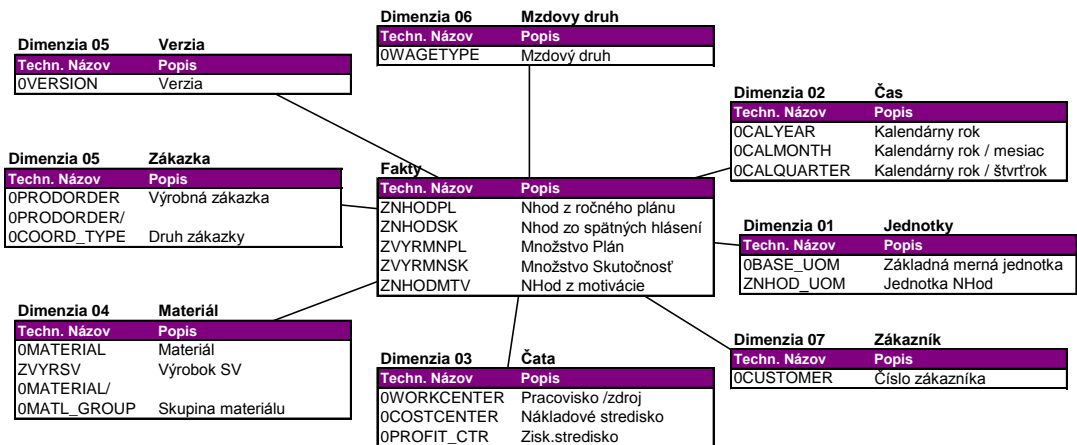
Dimenzia 06 Mzdovy druh

| Techn. Názov | Popis |
|---|---|
| 0WAGETYPE | Mzdový druh |

Dimenzia 05 Verzia

| Techn. Názov | Popis |
|---|---|
| 0VERSION | Verzia |

Dimenzia 02 Čas

| Techn. Názov | Popis |
|---|---|
| 0CALYEAR | Kalendárny rok |
| 0CALMONTH | Kalendárny rok / mesiac |
| 0CALQUARTER | Kalendárny rok / štvrťrok |

Dimenzia 05 Zákazka

| Techn. Názov | Popis |
|---|---|
| 0PRODORDER | Výrobná zákazka |
| 0PRODORDER/ | |
| 0COORD_TYPE | Druh zákazky |

Fakty

| Techn. Názov | Popis |
|---|---|
| ZNHODPL | Nhod z ročného plánu |
| ZNHODSK | Nhod zo spätných hlásení |
| ZVYRMNPL | Množstvo Plán |
| ZVYRMNSK | Množstvo Skutočnosť |
| ZNHODMTV | NHod z motivácie |

Dimenzia 01 Jednotky

| Techn. Názov | Popis |
|---|---|
| 0BASE_UOM | Základná merná jednotka |
| ZNHOD_UOM | Jednotka NHod |

Dimenzia 04 Materiál

| Techn. Názov | Popis |
|---|---|
| 0MATERIAL | Materiál |
| ZVYRSV | Výrobok SV |
| 0MATERIAL/ | |
| 0MATL_GROUP | Skupina materiálu |

Dimenzia 07 Zákazník

| Techn. Názov | Popis |
|---|---|
| 0CUSTOMER | Číslo zákazníka |

Dimenzia 03 Čata

| Techn. Názov | Popis |
|---|---|
| 0WORKCENTER | Pracovisko /zdroj |
| 0COSTCENTER | Nákladové stredisko |
| 0PROFIT_CTR | Zisk.stredisko |